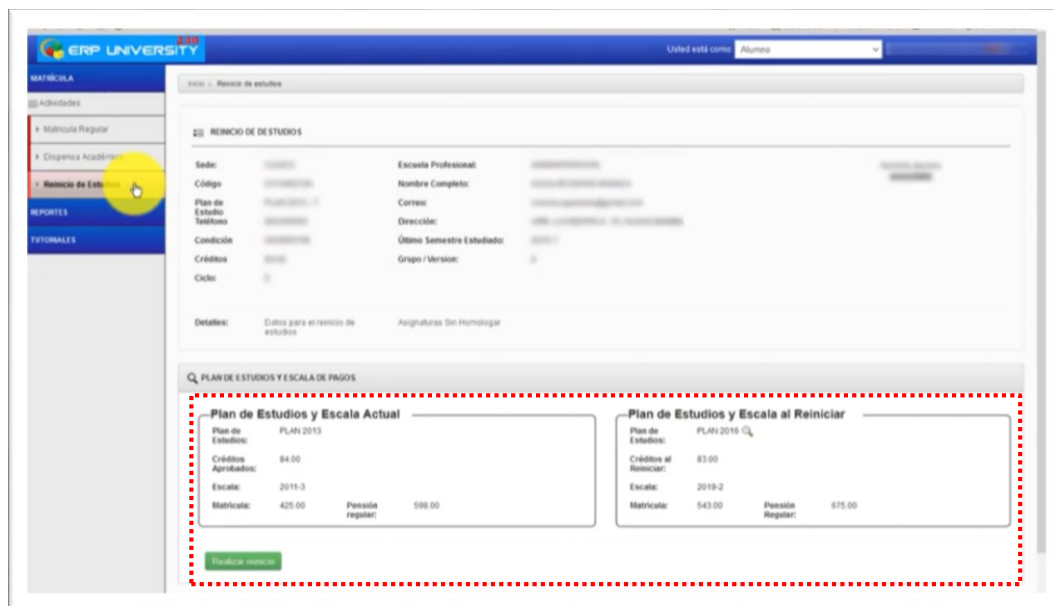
ERP UNIVERSITY

Usted está como: Alumno

MATRÍCULA

Actividades

Matrícula Regular

Dispensa Académica

Reinicio de Estudios

REPORTES

TUTORIALES

Inicio › Reinicio de estudios

REINICIO DE ESTUDIOS

Sede: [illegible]

Código: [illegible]

Plan de Estudio: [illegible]

Teléfono: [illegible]

Condición: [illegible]

Créditos: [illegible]

Ciclo: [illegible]

Escuela Profesional: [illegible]

Nombre Completo: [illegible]

Correo: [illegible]

Dirección: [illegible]

Último Semestre Estudiado: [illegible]

Grupo / Version: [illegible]

Detalles: Datos para el reinicio de estudios

Asignaturas Sin Homologar

PLAN DE ESTUDIOS Y ESCALA DE PAGOS

Plan de Estudios y Escala Actual

Plan de Estudios: PLAN 2013

Créditos Aprobados: 84.00

Escala: 2011-3

Matrícula: 425.00

Pensión regular: 598.00

Plan de Estudios y Escala al Reiniciar

Plan de Estudios: PLAN 2016

Créditos al Reiniciar: 83.00

Escala: 2019-2

Matrícula: 543.00

Pensión Regular: 675.00

Realizar reinicio